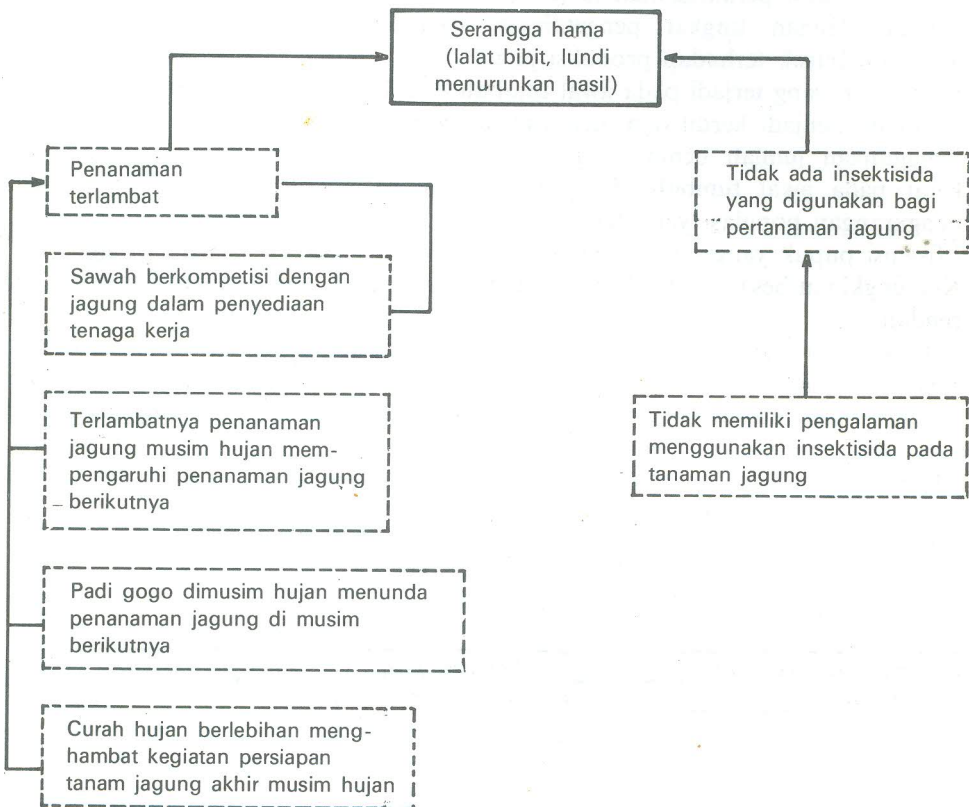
Serangga hama (lalat bibit, lundi menurunkan hasil)

Penanaman terlambat

Sawah berkompetisi dengan jagung dalam penyediaan tenaga kerja

Terlambatnya penanaman jagung musim hujan mempengaruhi penanaman jagung berikutnya

Padi gogo dimusim hujan menunda penanaman jagung di musim berikutnya

Curah hujan berlebihan menghambat kegiatan persiapan tanam jagung akhir musim hujan

Tidak ada insektisida yang digunakan bagi pertanaman jagung

Tidak memiliki pengalaman menggunakan insektisida pada tanaman jagung